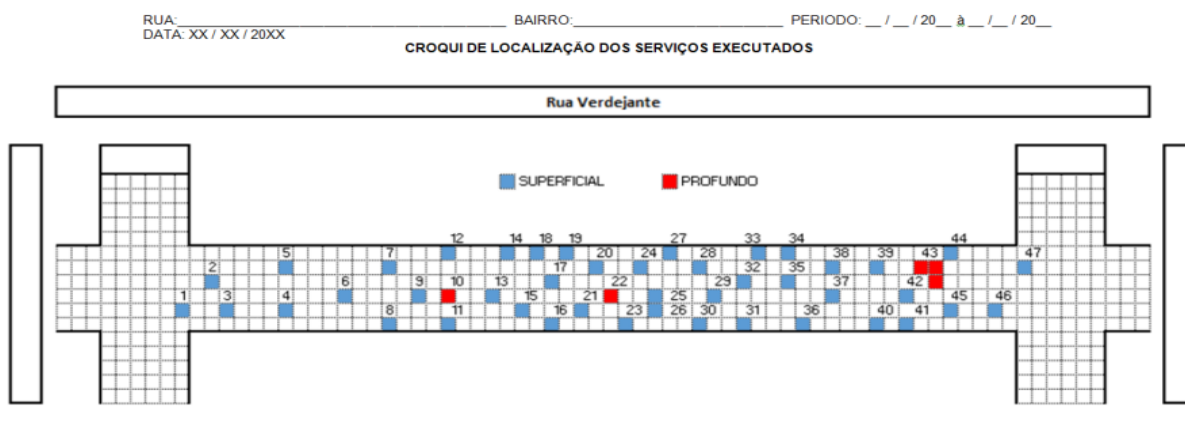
RUA:_______________________________________ BAIRRO:_______________________ PERIODO: __ / __ / 20__ à __ /__ / 20__
DATA: XX / XX / 20XX

CROQUI DE LOCALIZAÇÃO DOS SERVIÇOS EXECUTADOS

Rua Verdejante

SUPERFICIAL PROFUNDO

12 14 18 19 27 33 34 44
5 7 20 24 28 38 39 43 47
2 17 32 35
6 9 10 13 22 29 37 42
1 3 4 15 21 25 45 46
8 11 16 23 26 30 31 36 40 41